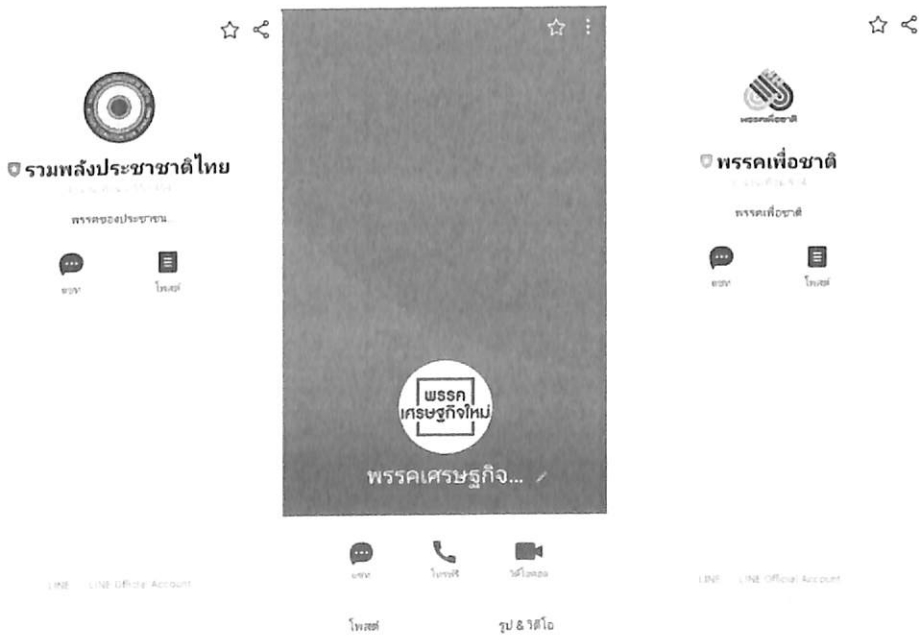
รวมพลังประชาชาติไทย
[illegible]
พรรคของประชาชน
แชท
โพสต์
LINE LINE Official Account

พรรค
เศรษฐกิจใหม่
พรรคเศรษฐกิจ...
แชท
โทรฟรี
วิดีโอคอล
โพสต์
รูป & วิดีโอ

พรรคเพื่อชาติ
พรรคเพื่อชาติ
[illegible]
พรรคเพื่อชาติ
แชท
โพสต์
LINE LINE Official Account